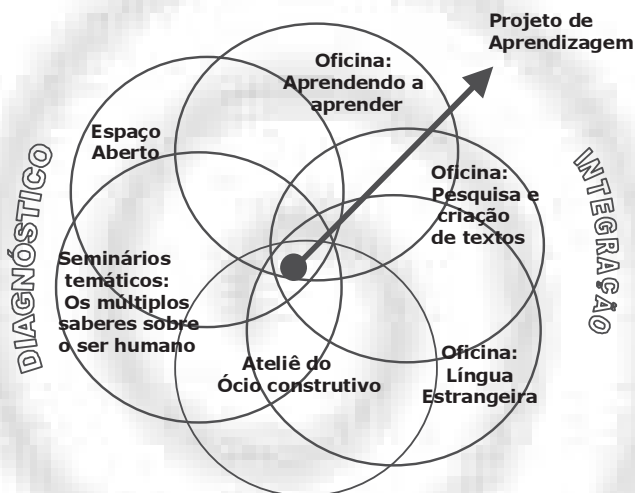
Projeto de Aprendizagem

Oficina: Aprendendo a aprender

Espaço Aberto

Oficina: Pesquisa e criação de textos

DIAGNÓSTICO

INTEGRAÇÃO

Seminários temáticos: Os múltiplos saberes sobre o ser humano

Ateliê do Ócio construtivo

Oficina: Língua Estrangeira